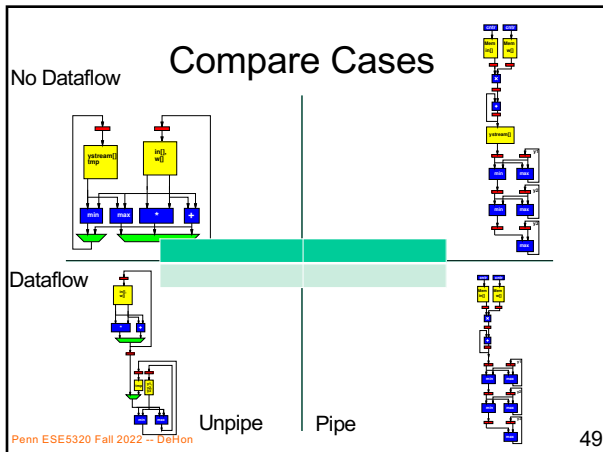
Compare Cases

No Dataflow

ystream[]
tmp

in[],
w[]

min

max

*

+

cntr

cntr

Mem
in[]

Mem
w[]

*

+

ystream[]

min

max

min

max

max

Dataflow

in[]
w[]

*

+

min

max

Unpipe

Pipe

Penn ESE5320 Fall 2022 -- DeHon

49